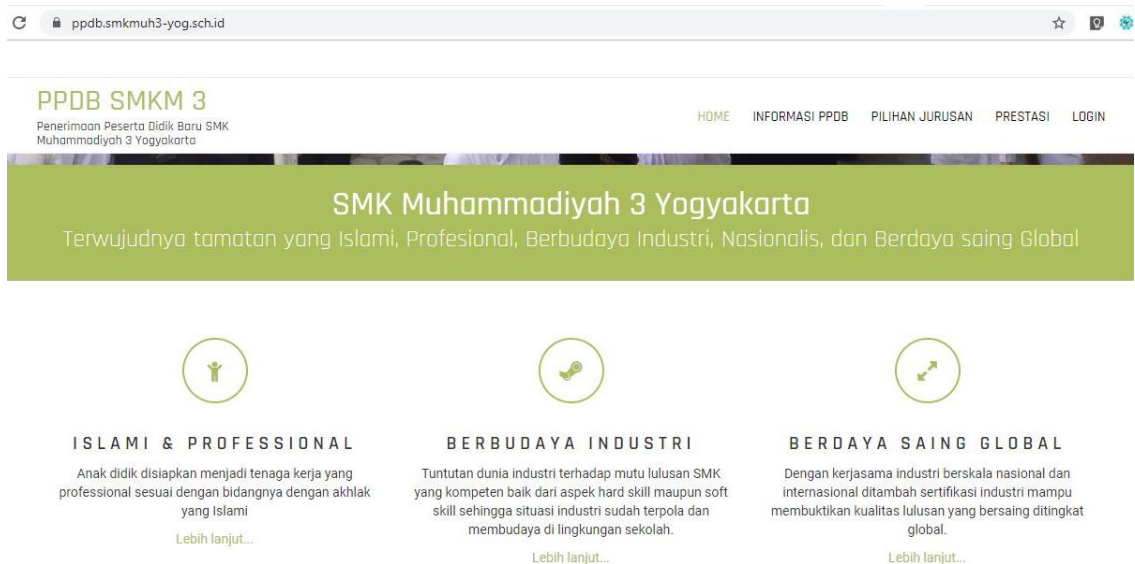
ppdb.smkmuh3-yog.sch.id

PPDB SMKM 3
Penerimaan Peserta Didik Baru SMK Muhammadiyah 3 Yogyakarta

HOME INFORMASI PPDB PILIHAN JURUSAN PRESTASI LOGIN

SMK Muhammadiyah 3 Yogyakarta
Terwujudnya tamatan yang Islami, Profesional, Berbudaya Industri, Nasionalis, dan Berdaya saing Global

ISLAMI & PROFESSIONAL
Anak didik disiapkan menjadi tenaga kerja yang professional sesuai dengan bidangnya dengan akhlak yang Islami
Lebih lanjut...

BERBUDAYA INDUSTRI
Tuntutan dunia industri terhadap mutu lulusan SMK yang kompeten baik dari aspek hard skill maupun soft skill sehingga situasi industri sudah terpola dan membudaya di lingkungan sekolah.
Lebih lanjut...

BERDAYA SAING GLOBAL
Dengan kerjasama industri berskala nasional dan internasional ditambah sertifikasi industri mampu membuktikan kualitas lulusan yang bersaing ditingkat global.
Lebih lanjut...